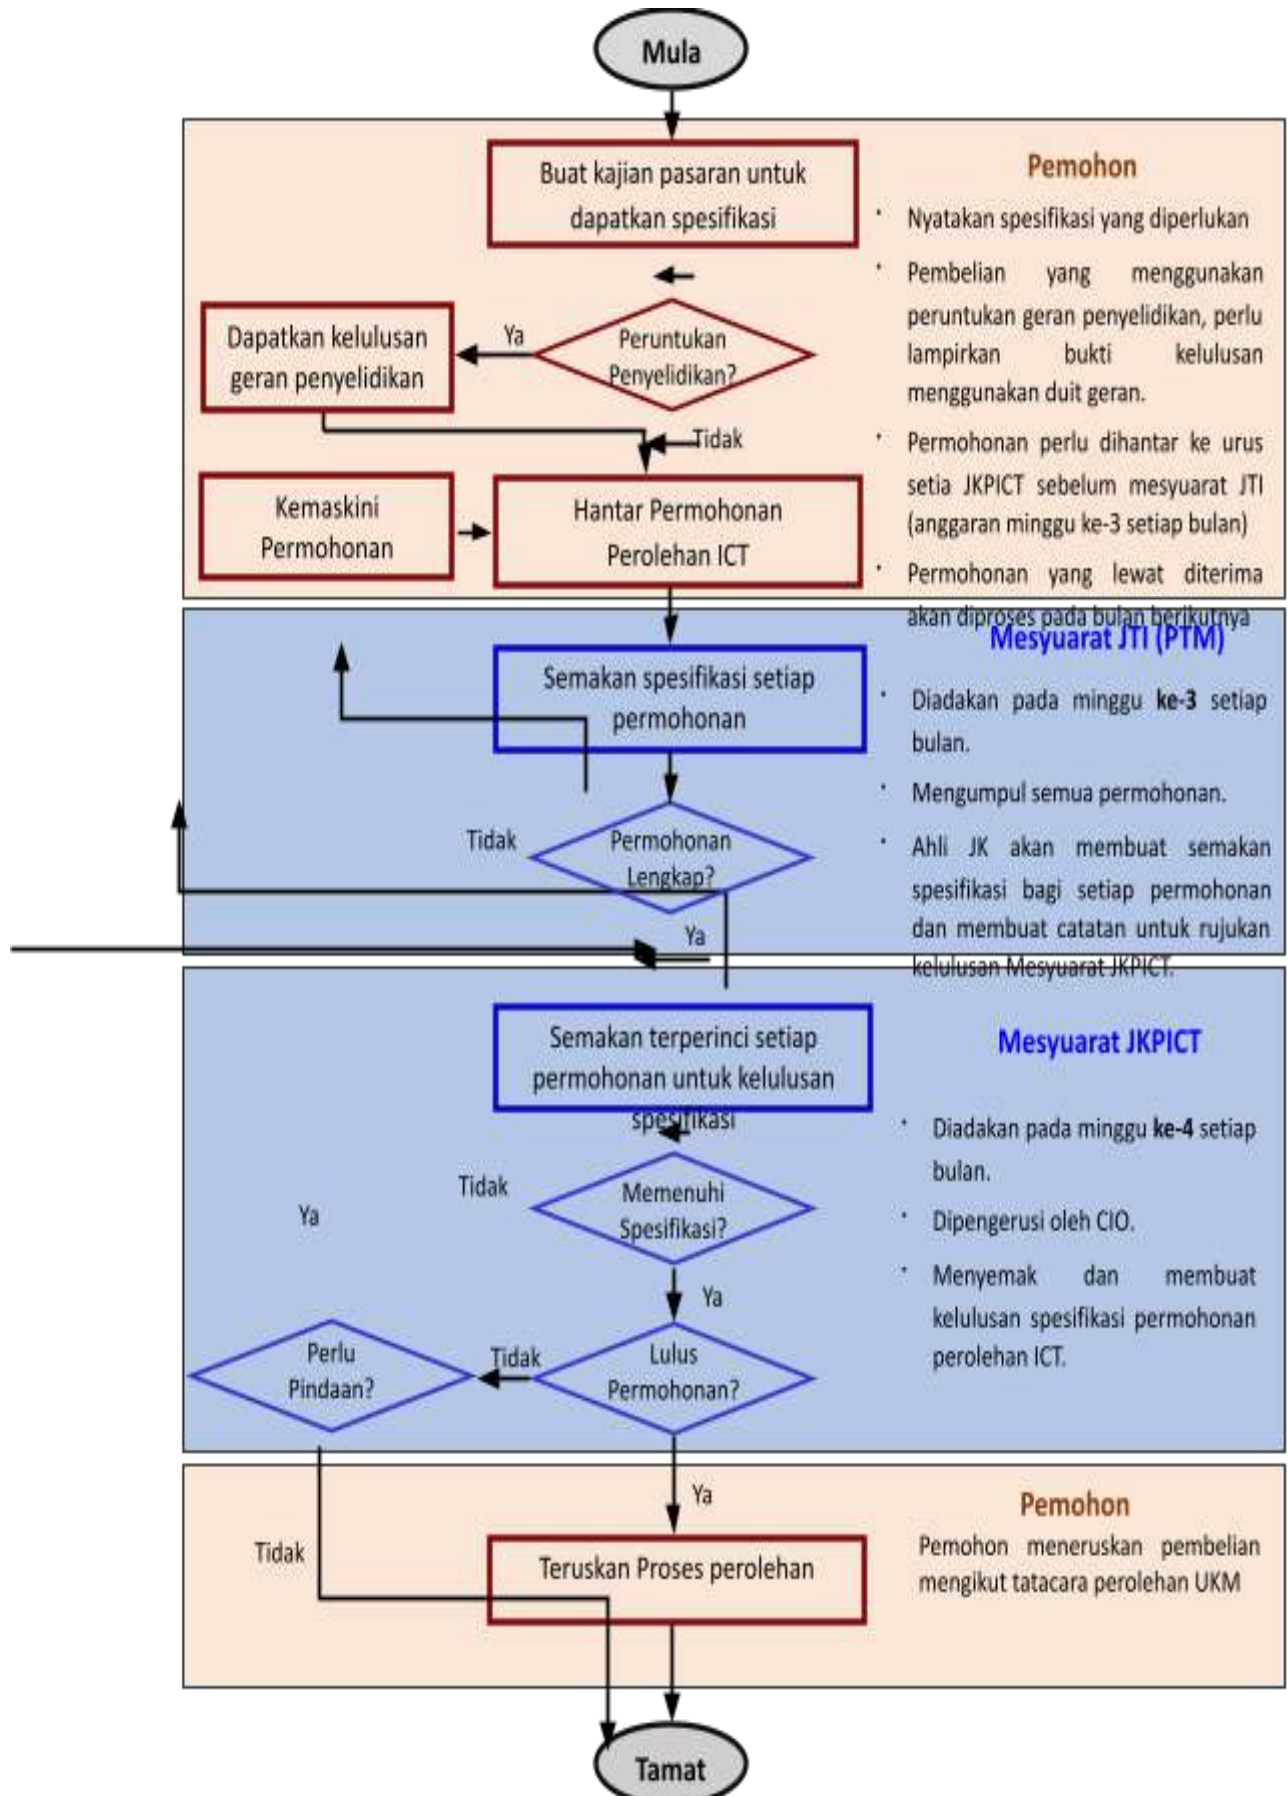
Mula

Buat kajian pasaran untuk dapatkan spesifikasi

Pemohon

- Nyatakan spesifikasi yang diperlukan
- Pembelian yang menggunakan peruntukan geran penyelidikan, perlu lampirkan bukti kelulusan menggunakan duit geran.
- Permohonan perlu dihantar ke urus setia JKPICT sebelum mesyuarat JTI (anggaran minggu ke-3 setiap bulan)
- Permohonan yang lewat diterima akan diproses pada bulan berikutnya

Dapatkan kelulusan geran penyelidikan

Ya

Peruntukan Penyelidikan?

Tidak

Kemaskini Permohonan

Hantar Permohonan Perolehan ICT

Mesyuarat JTI (PTM)

Semakan spesifikasi setiap permohonan

- Diadakan pada minggu **ke-3** setiap bulan.
- Mengumpul semua permohonan.
- Ahli JK akan membuat semakan spesifikasi bagi setiap permohonan dan membuat catatan untuk rujukan kelulusan Mesyuarat JKPICT.

Tidak

Permohonan Lengkap?

Ya

Semakan terperinci setiap permohonan untuk kelulusan spesifikasi

Mesyuarat JKPICT

- Diadakan pada minggu **ke-4** setiap bulan.
- Dipengerusi oleh CIO.
- Menyemak dan membuat kelulusan spesifikasi permohonan perolehan ICT.

Tidak

Ya

Memenuhi Spesifikasi?

Ya

Perlu Pindaan?

Tidak

Lulus Permohonan?

Ya

Pemohon

Pemohon meneruskan pembelian mengikut tatacara perolehan UKM

Tidak

Teruskan Proses perolehan

Tamat